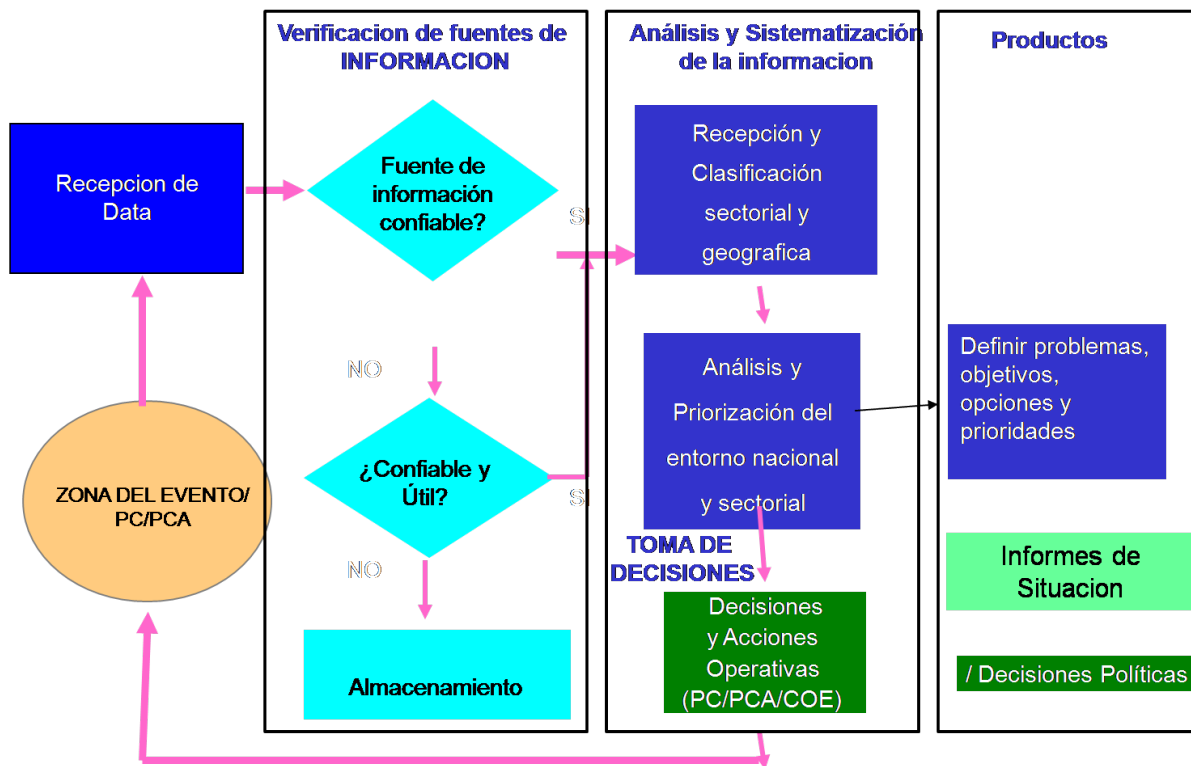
Verificacion de fuentes de INFORMACION

Análisis y Sistematización de la informacion

Productos

Recepcion de Data

Fuente de información confiable?

SI

Recepción y Clasificación sectorial y geografica

NO

Análisis y Priorización del entorno nacional y sectorial

Definir problemas, objetivos, opciones y prioridades

ZONA DEL EVENTO/ PC/PCA

¿Confiable y Útil?

SI

TOMA DE DECISIONES

Informes de Situacion

NO

Decisiones y Acciones Operativas (PC/PCA/COE)

Almacenamiento

/ Decisiones Políticas